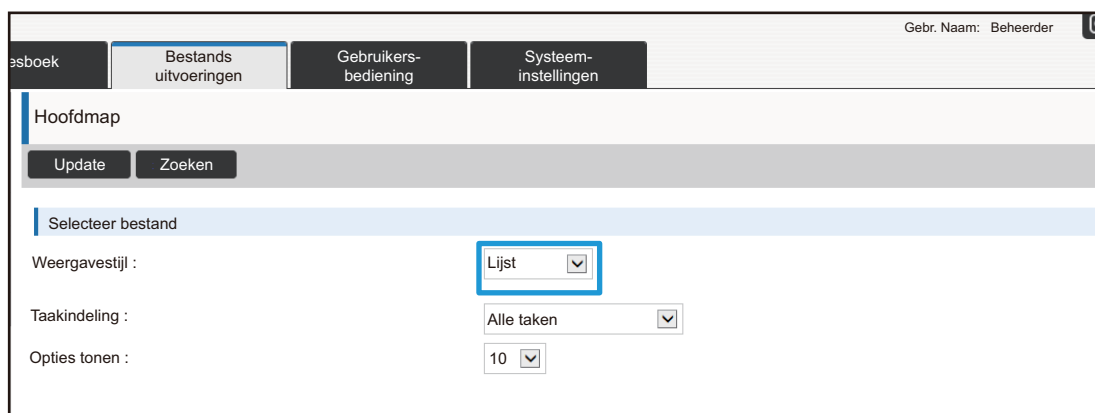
Gebr. Naam: Beheerder

esboek

Bestands uitvoeringen

Gebruikers-bediening

Systeem-instellingen

Hoofdmap

Update

Zoeken

Selecteer bestand

Weergavestijl :

Lijst

Taakindeling :

Alle taken

Opties tonen :

10